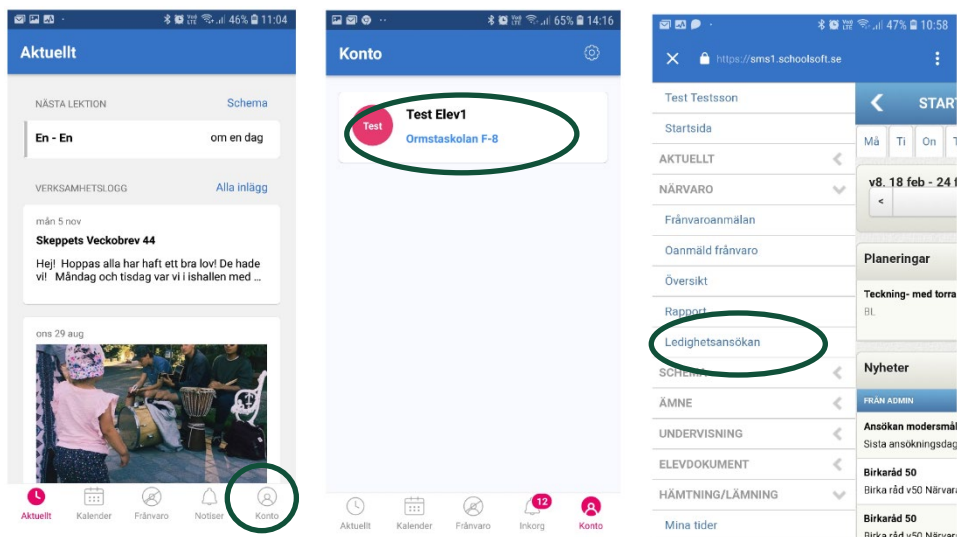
46% 11:04

Aktuellt

NÄSTA LEKTION
Schema

En - En
om en dag

VERKSAMHETSLOGG
Alla inlägg

mån 5 nov
Skeppets Veckobrev 44
Hej! Hoppas alla har haft ett bra lov! De hade vi! Måndag och tisdag var vi i ishallen med ...

ons 29 aug

Aktuellt
Kalender
Frånvaro
Notiser
Konto

65% 14:16

Konto

Test
Test Elev1
Ormstaskolan F-8

Aktuellt
Kalender
Frånvaro
12
Inkorg
Konto

47% 10:58

https://sms1.schoolsoft.se

Test Testsson
Startsida
AKTUELLT
NÄRVARO
Frånvaroanmälan
Oanmäld frånvaro
Översikt
Rapport
Ledighetsansökan
SCHEMA
ÄMNE
UNDERVISNING
ELEVDOKUMENT
HÄMTNING/LÄMNING
Mina tider

START
Må
Ti
On
v8. 18 feb - 24 f
<
Planeringar
Teckning- med torra
BL
Nyheter
FRÅN ADMIN
Ansökan modersmål
Sista ansökningsdag
Birkaråd 50
Birka råd v50 Närvara
Birkaråd 50
Birka råd v50 Närvara